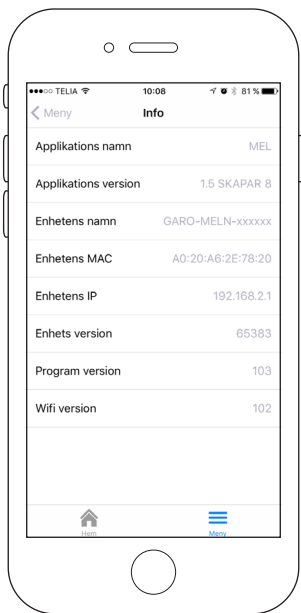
●●●○○ TELIA 10:08 81 %

Meny

Info

Applikations namn MEL

Applikations version 1.5 SKAPAR 8

Enhetens namn GARO-MELN-xxxxxx

Enhetens MAC A0:20:A6:2E:78:20

Enhetens IP 192.168.2.1

Enhets version 65383

Program version 103

Wifi version 102

Hem

Meny